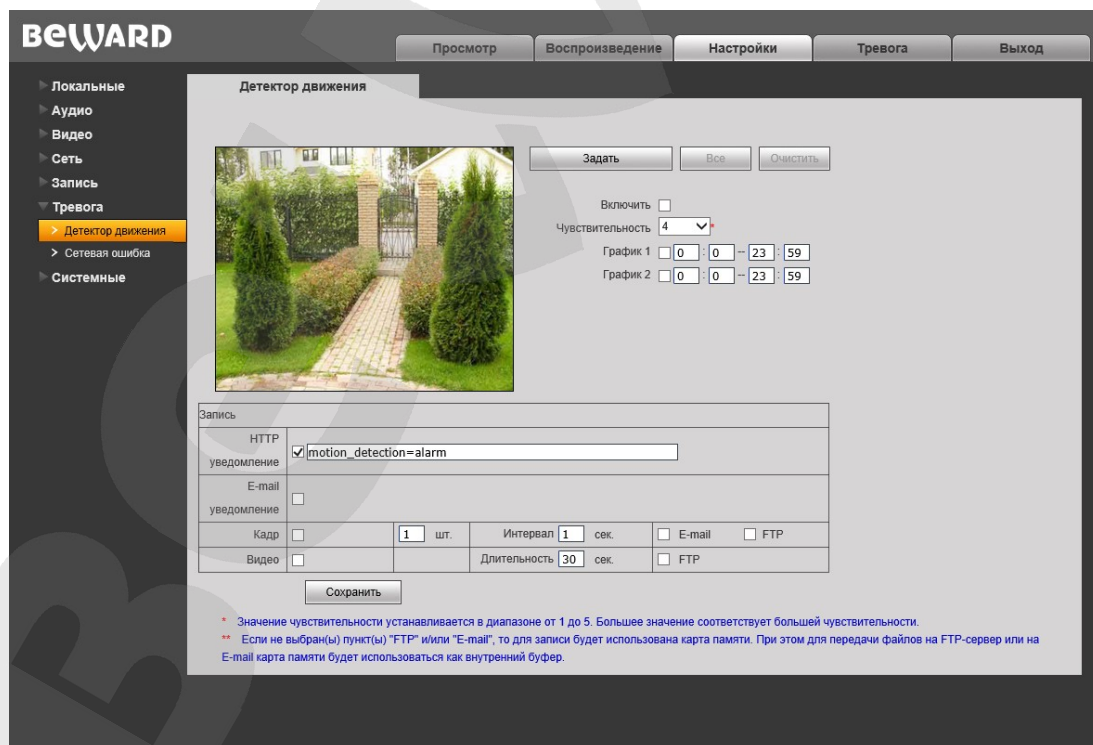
BEWARD

Просмотр | Воспроизведение | Настройки | Тревога | Выход

Локальные
Аудио
Видео
Сеть
Запись
Тревога
> Детектор движения
> Сетевая ошибка
Системные

Детектор движения

Задать | Все | Очистить

Включить
Чувствительность 4 *
График 1 0 : 0 -- 23 : 59
График 2 0 : 0 -- 23 : 59

| Запись | | | | | |
|---|---|---|---|---|---|
| HTTP уведомление | motion_detection=alarm | | | | |
| E-mail уведомление | | | | | |
| Кадр | | 1 шт. | Интервал 1 сек. | E-mail | FTP |
| Видео | | | Длительность 30 сек. | FTP | |

Сохранить

* Значение чувствительности устанавливается в диапазоне от 1 до 5. Большее значение соответствует большей чувствительности.
** Если не выбран(ы) пункт(ы) "FTP" и/или "E-mail", то для записи будет использована карта памяти. При этом для передачи файлов на FTP-сервер или на E-mail карта памяти будет использоваться как внутренний буфер.